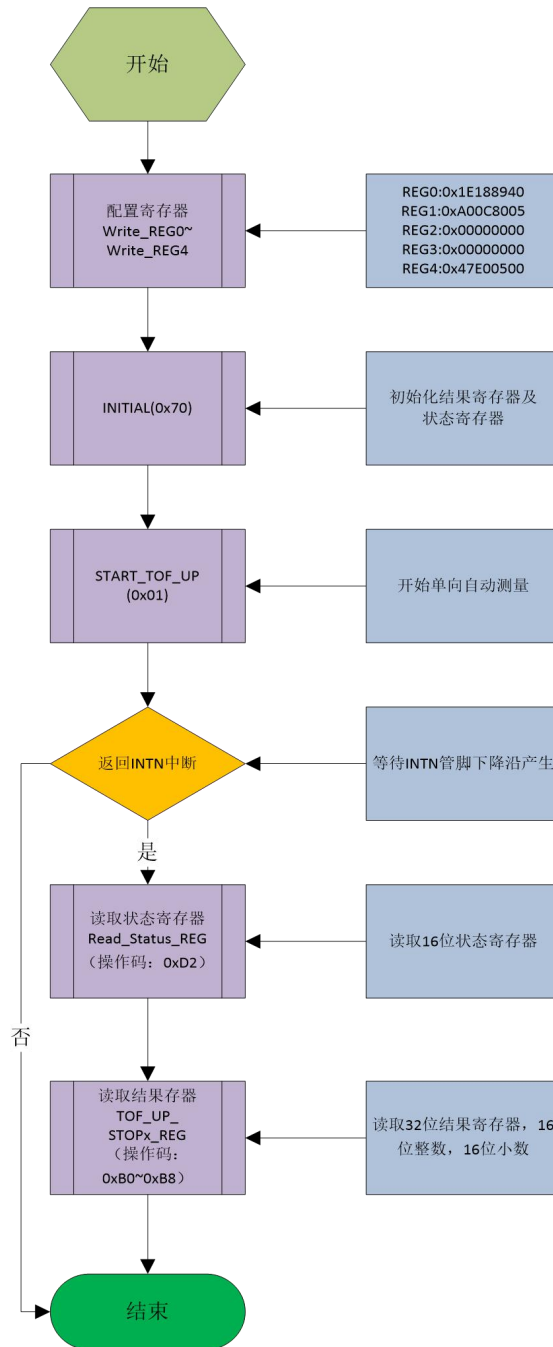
开始

配置寄存器
Write_REG0~
Write_REG4

REG0:0x1E188940
REG1:0xA00C8005
REG2:0x00000000
REG3:0x00000000
REG4:0x47E00500

INITIAL(0x70)

初始化结果寄存器及状态寄存器

START_TOF_UP
(0x01)

开始单向自动测量

返回INTN中断

等待INTN管脚下降沿产生

是

否

读取状态寄存器
Read_Status_REG
（操作码：0xD2）

读取16位状态寄存器

读取结果存器
TOF_UP_
STOPx_REG
（操作码：
0xB0~0xB8）

读取32位结果寄存器，16位整数，16位小数

结束